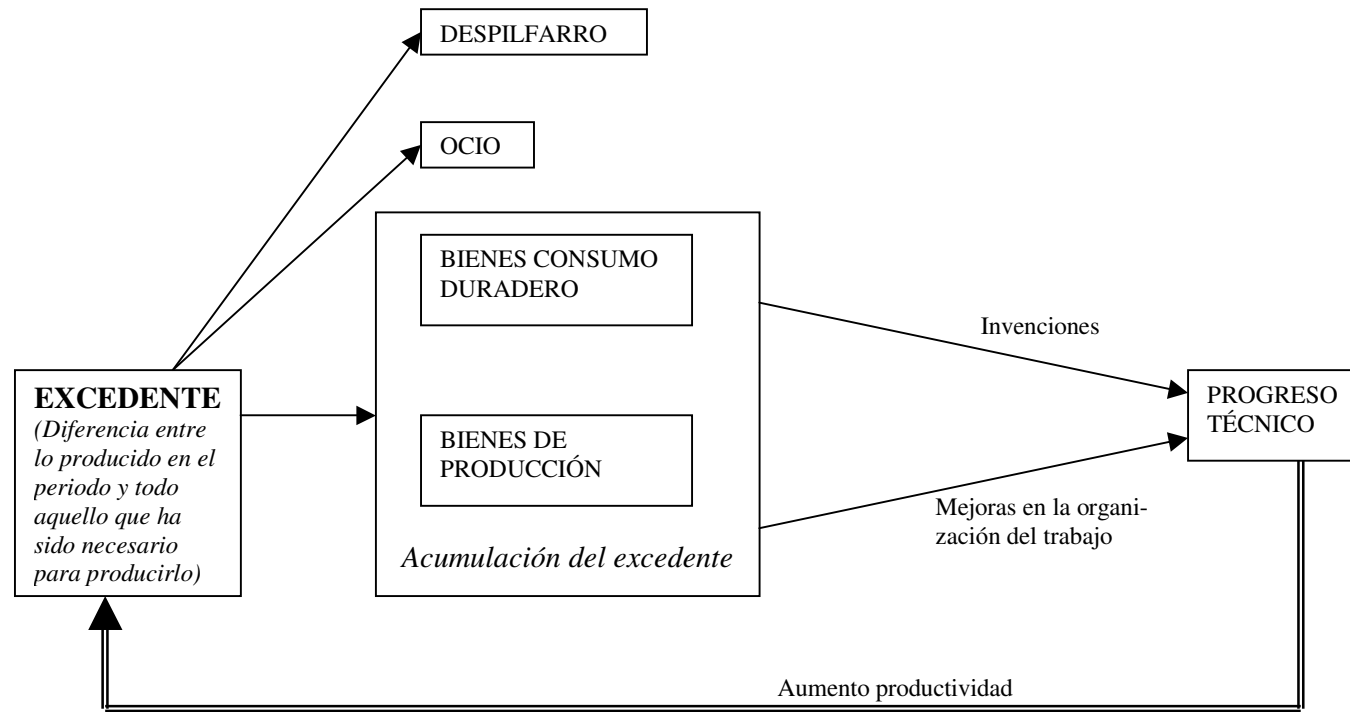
DESPILFARRO

OCIO

BIENES CONSUMO DURADERO

BIENES DE PRODUCCIÓN

Acumulación del excedente

Invenciones

Mejoras en la organización del trabajo

PROGRESO TÉCNICO

EXCEDENTE
(Diferencia entre lo producido en el periodo y todo aquello que ha sido necesario para producirlo)

Aumento productividad